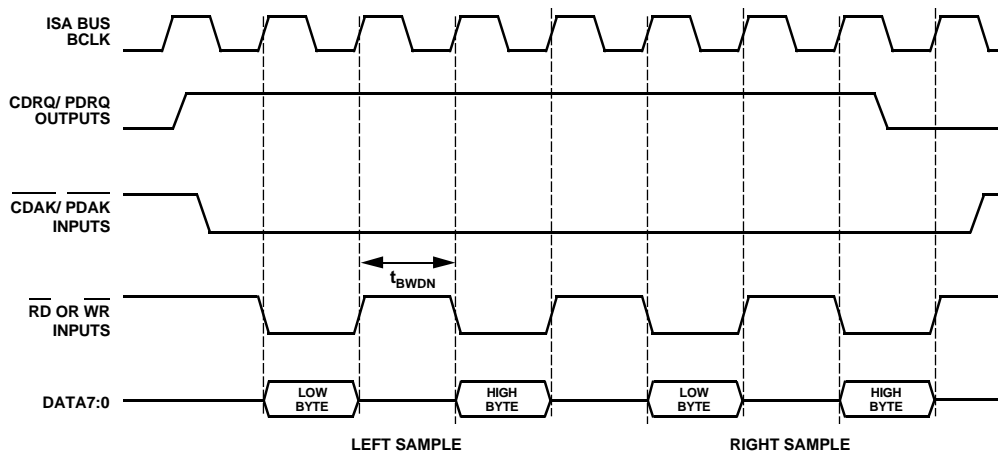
ISA BUS BCLK

CDRQ/ PDRQ OUTPUTS

$\overline{\text{CDAK}}$/ $\overline{\text{PDAK}}$ INPUTS

$t_{BWDN}$

$\overline{\text{RD}}$ OR $\overline{\text{WR}}$ INPUTS

DATA7:0

LOW BYTE

HIGH BYTE

LOW BYTE

HIGH BYTE

LEFT SAMPLE

RIGHT SAMPLE